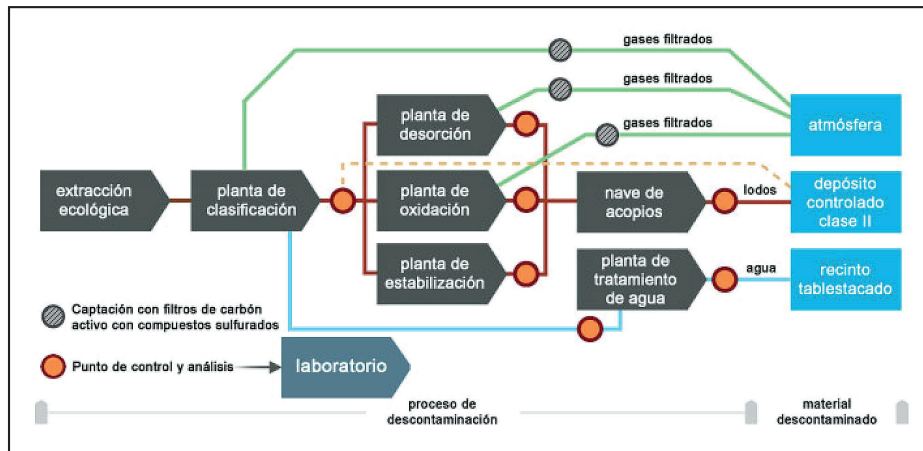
gases filtrados

gases filtrados

gases filtrados

atmósfera

planta de desorción

extracción ecológica

planta de clasificación

planta de oxidación

nave de acopios

lodos

depósito controlado clase II

planta de estabilización

planta de tratamiento de agua

agua

recinto tablestacado

Captación con filtros de carbón activo con compuestos sulfurados

Punto de control y análisis

laboratorio

proceso de descontaminación

material descontaminado